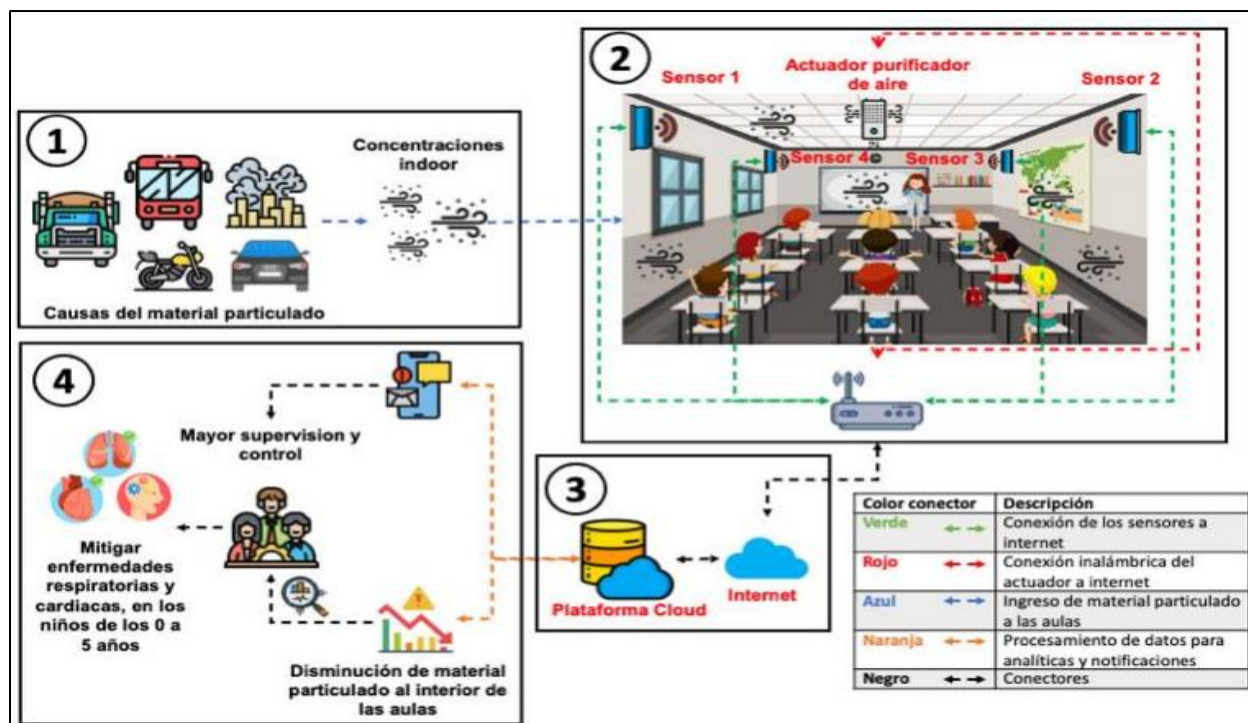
1

Concentraciones indoor

Causas del material particulado

2

Sensor 1

Actuador purificador de aire

Sensor 2

Sensor 4

Sensor 3

4

Mayor supervision y control

Mitigar enfermedades respiratorias y cardiacas, en los niños de los 0 a 5 años

Disminución de material particulado al interior de las aulas

3

Plataforma Cloud

Internet

| Color conector | Descripción |
|---|---|
| Verde ←→ | Conexión de los sensores a internet |
| Rojo ←→ | Conexión inalámbrica del actuador a internet |
| Azul ←→ | Ingreso de material particulado a las aulas |
| Naranja ←→ | Procesamiento de datos para analíticas y notificaciones |
| Negro ←→ | Conectores |